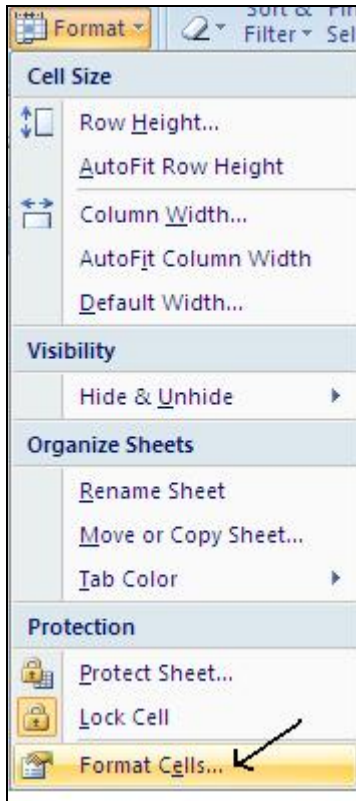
Format
Sort & Fi
Filter Sel

Cell Size
Row Height...
AutoFit Row Height
Column Width...
AutoFit Column Width
Default Width...

Visibility
Hide & Unhide

Organize Sheets
Rename Sheet
Move or Copy Sheet...
Tab Color

Protection
Protect Sheet...
Lock Cell
Format Cells...